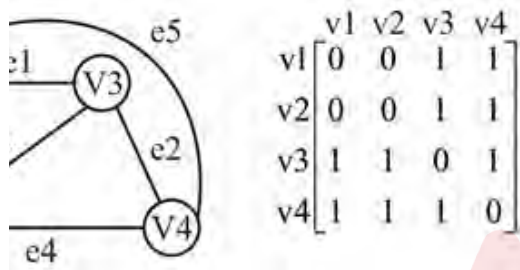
e5
e1
V3
e2
V4
e4

$\begin{array}{c} \\ v1 \\ v2 \\ v3 \\ v4 \end{array} \begin{array}{c} \begin{array}{cccc} v1 & v2 & v3 & v4 \end{array} \\ \begin{bmatrix} 0 & 0 & 1 & 1 \\ 0 & 0 & 1 & 1 \\ 1 & 1 & 0 & 1 \\ 1 & 1 & 1 & 0 \end{bmatrix} \end{array}$